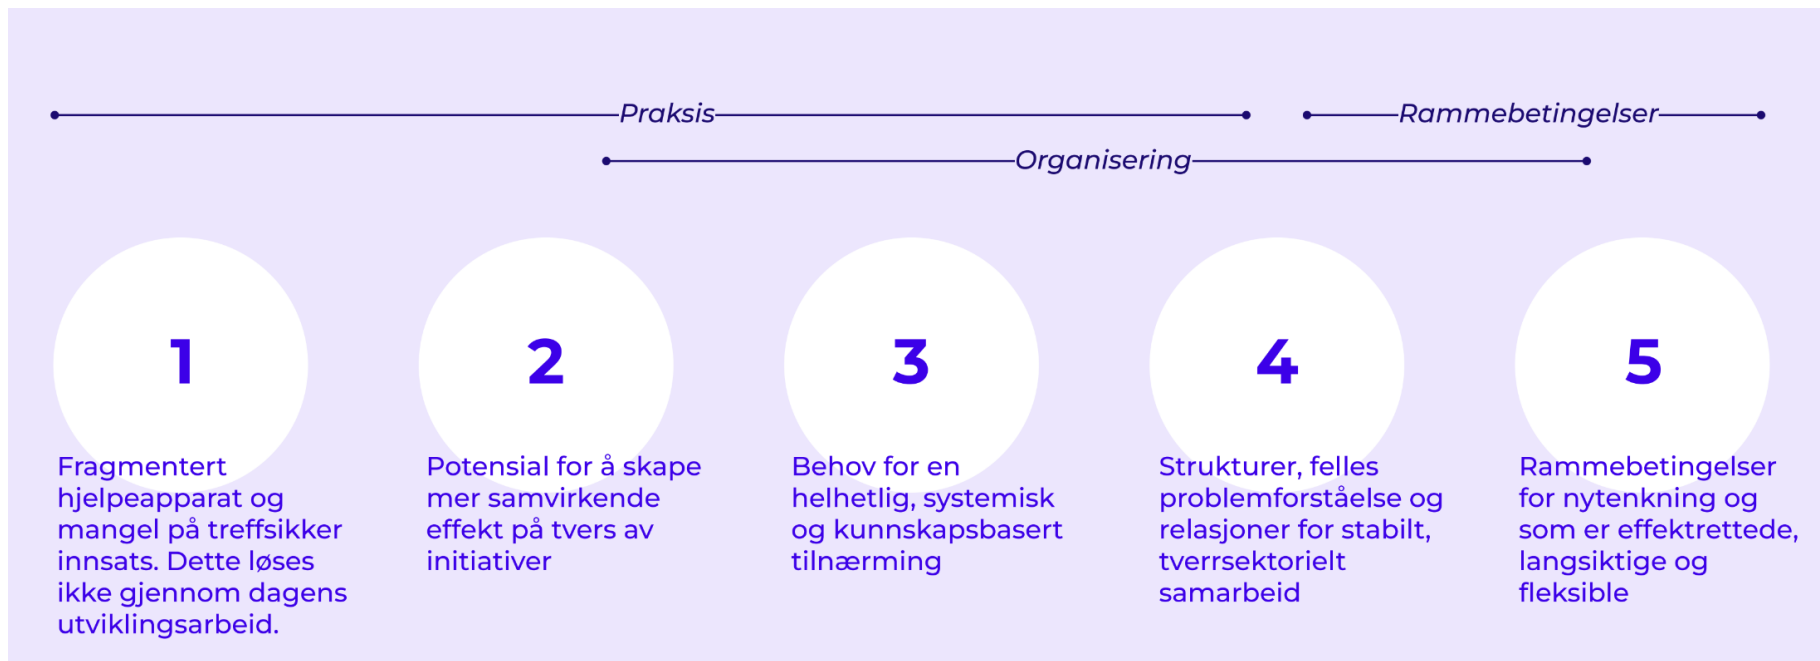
Praksis

Rammebetingelser

Organisering

1

Fragmentert hjelpeapparat og mangel på treffsikker innsats. Dette løses ikke gjennom dagens utviklingsarbeid.

2

Potensial for å skape mer samvirkende effekt på tvers av initiativer

3

Behov for en helhetlig, systemisk og kunnskapsbasert tilnærming

4

Strukturer, felles problemforståelse og relasjoner for stabilt, tverrsektorielt samarbeid

5

Rammebetingelser for nytenkning og som er effektrettede, langsiktige og fleksible